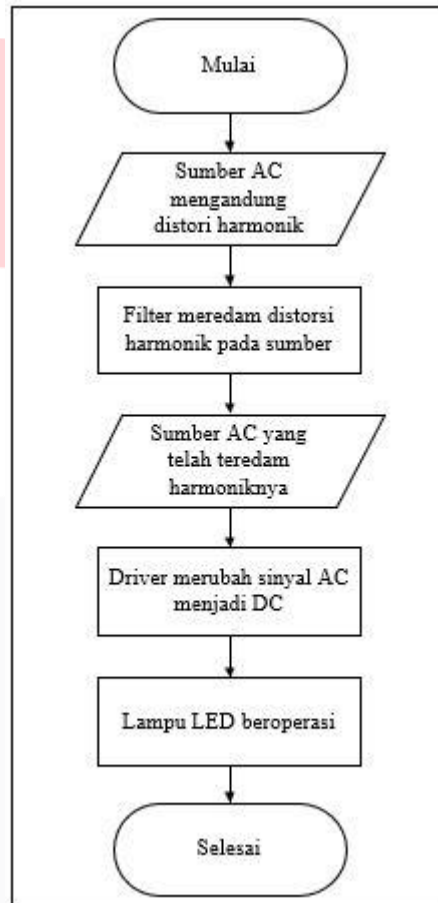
Mulai

Sumber AC mengandung distori harmonik

Filter meredam distorsi harmonik pada sumber

Sumber AC yang telah teredam harmoniknya

Driver merubah sinyal AC menjadi DC

Lampu LED beroperasi

Selesai